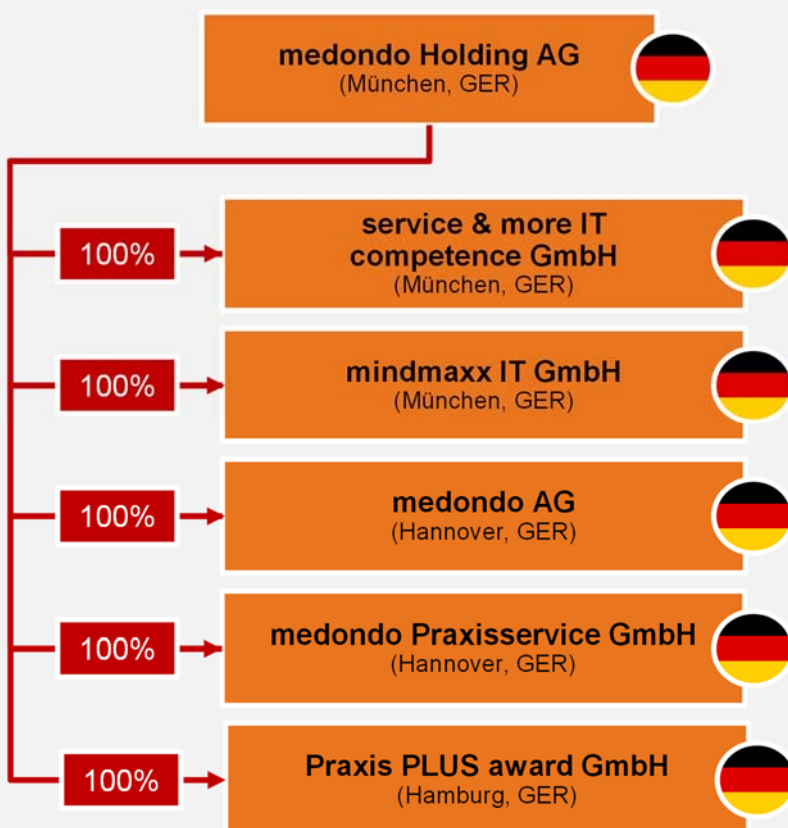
medondo Holding AG
(München, GER)

100%

service & more IT competence GmbH
(München, GER)

100%

mindmaxx IT GmbH
(München, GER)

100%

medondo AG
(Hannover, GER)

100%

medondo Praxisservice GmbH
(Hannover, GER)

100%

Praxis PLUS award GmbH
(Hamburg, GER)